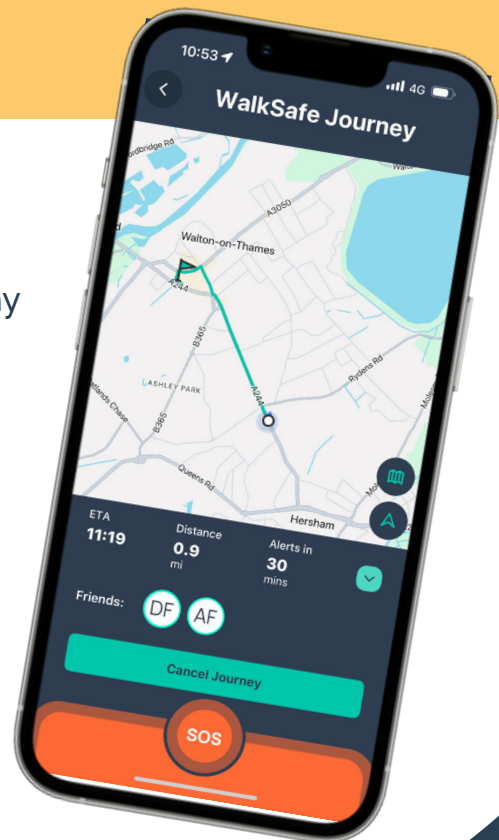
y

10:53

4G

WalkSafe Journey

ordbridge Rd

Walton-on-Thames

A3050

A244

B365

ASHLEY PARK

A244

Rydens Rd

B365

Queens Rd

Hersham

ETA
11:19

Distance
0.9
mi

Alerts in
30
mins

Friends:

DF

AF

Cancel Journey

SOS